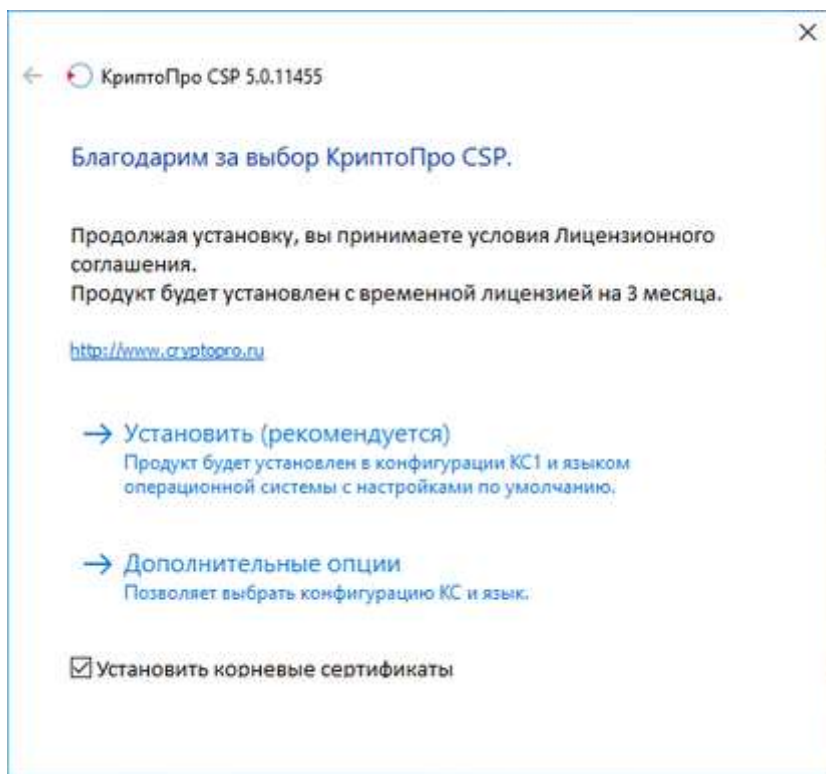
×

← КриптоПро CSP 5.0.11455

Благодарим за выбор КриптоПро CSP.

Продолжая установку, вы принимаете условия Лицензионного соглашения.
Продукт будет установлен с временной лицензией на 3 месяца.

http://www.cryptopro.ru

→ Установить (рекомендуется)
Продукт будет установлен в конфигурации КС1 и языком операционной системы с настройками по умолчанию.

→ Дополнительные опции
Позволяет выбрать конфигурацию КС и язык.

☑ Установить корневые сертификаты